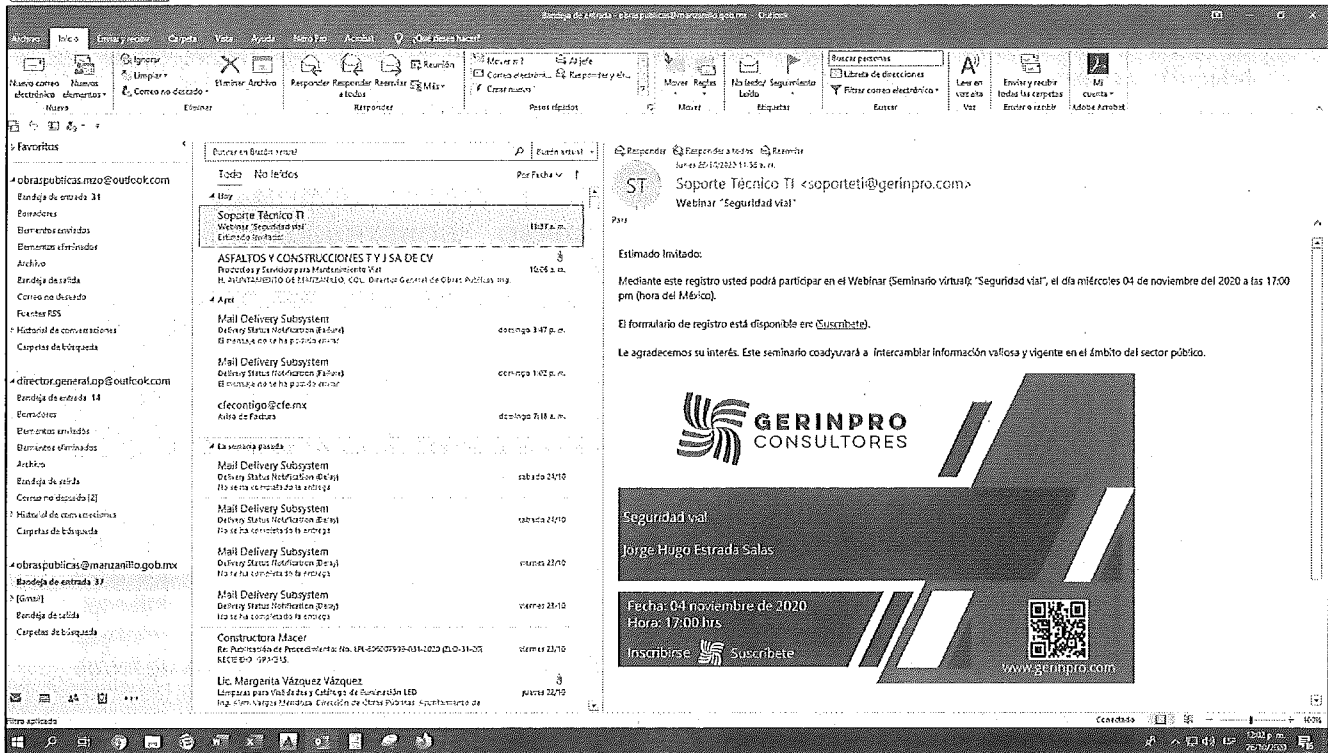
Bandeja de entrada - obraspublicas@manzanillo.gob.mx - Outlook

Archivo Inicio Enviar y recibir Carpeta Vista Ayuda Nitro Pro Acrobat ¿Qué desea hacer?

Nuevo correo electrónico Nuevos elementos Nuevo
Ignorar Limpiar Correo no deseado Eliminar Archivo Eliminar
Responder Responder a todos Reenviar Reunión Más Responder
Mover a: ? Al jefe Correo electrónic... Responder y eli... Crear nuevo Pasos rápidos
Mover Reglas Mover
No leído/ Leído Seguimiento Etiquetas
Buscar personas Libreta de direcciones Filtrar correo electrónico Buscar
Leer en voz alta Voz
Enviar y recibir todas las carpetas Enviar o recibir
Mi cuenta Adobe Acrobat

Favoritos

obraspublicas.mzo@outlook.com
Bandeja de entrada 31
Borradores
Elementos enviados
Elementos eliminados
Archivo
Bandeja de salida
Correo no deseado
Fuentes RSS
Historial de conversaciones
Carpetas de búsqueda

director.general.op@outlook.com
Bandeja de entrada 14
Borradores
Elementos enviados
Elementos eliminados
Archivo
Bandeja de salida
Correo no deseado [2]
Historial de conversaciones
Carpetas de búsqueda

obraspublicas@manzanillo.gob.mx
Bandeja de entrada 37
[Gmail]
Bandeja de salida
Carpetas de búsqueda

Buscar en Buzón actual Buzón actual
Todo No leídos Por Fecha
Hoy
Soporte Técnico TI
Webinar "Seguridad vial"
Estimado Invitado: 11:37 a. m.
ASFALTOS Y CONSTRUCCIONES T Y J SA DE CV
Productos y Servicios para Mantenimiento Vial
H. AYUNTAMIENTO DE MANZANILLO, COL. Director General de Obras Públicas Ing. 10:06 a. m.
Ayer
Mail Delivery Subsystem
Delivery Status Notification (Failure)
El mensaje no se ha podido enviar domingo 3:47 p. m.
Mail Delivery Subsystem
Delivery Status Notification (Failure)
El mensaje no se ha podido enviar domingo 1:02 p. m.
cfecontigo@cfe.mx
Aviso de Factura domingo 7:18 a. m.
La semana pasada
Mail Delivery Subsystem
Delivery Status Notification (Delay)
No se ha completado la entrega sábado 24/10
Mail Delivery Subsystem
Delivery Status Notification (Delay)
No se ha completado la entrega sábado 24/10
Mail Delivery Subsystem
Delivery Status Notification (Delay)
No se ha completado la entrega viernes 23/10
Mail Delivery Subsystem
Delivery Status Notification (Delay)
No se ha completado la entrega viernes 23/10
Constructora Macer
Re: Publicación de Procedimientos No. LPL-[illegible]-2020 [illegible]
RECIBIDO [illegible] viernes 23/10
Lic. Margarita Vázquez Vázquez
Lámparas para Vialidades y Catálogo de Iluminación LED
Ing. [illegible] Vargas Mendoza. Dirección de Obras Públicas Ayuntamiento de jueves 22/10

Responder Responder a todos Reenviar
lunes 26/10/2020 11:35 a. m.
ST
Soporte Técnico TI <soporteti@gerinpro.com>
Webinar "Seguridad vial"
Para

Estimado Invitado:

Mediante este registro usted podrá participar en el Webinar (Seminario virtual): "Seguridad vial", el día miércoles 04 de noviembre del 2020 a las 17:00 pm (hora del México).

El formulario de registro está disponible en: (Suscribete).

Le agradecemos su interés. Este seminario coadyuvará a intercambiar información valiosa y vigente en el ámbito del sector público.

GERINPRO
CONSULTORES

Seguridad vial
Jorge Hugo Estrada Salas

Fecha: 04 noviembre de 2020
Hora: 17:00 hrs
Inscribirse Suscribete
www.gerinpro.com

Filtro aplicado
Conectado 100%
12:02 p. m. 26/10/2020